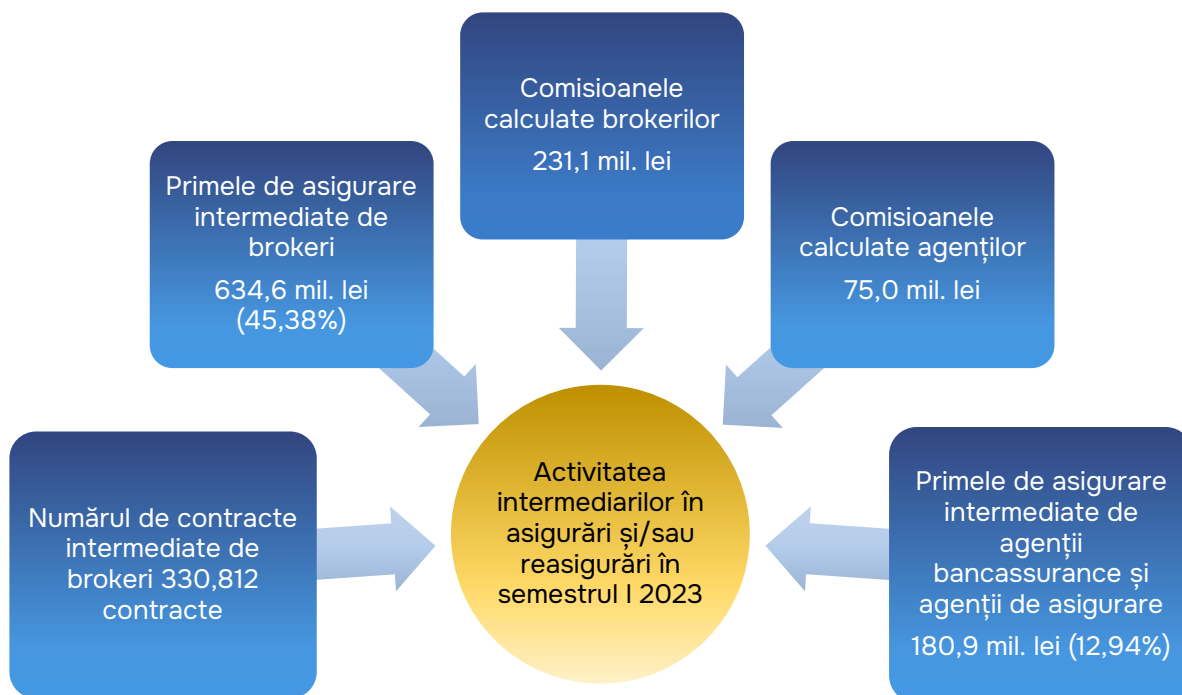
Comisioanele calculate brokerilor

231,1 mil. lei

Primele de asigurare intermediate de brokeri

634,6 mil. lei (45,38%)

Comisioanele calculate agenților

75,0 mil. lei

Numărul de contracte intermediate de brokeri 330,812 contracte

Activitatea intermediarilor în asigurări și/sau reasigurări în semestrul I 2023

Primele de asigurare intermediate de agenții bancassurance și agenții de asigurare

180,9 mil. lei (12,94%)